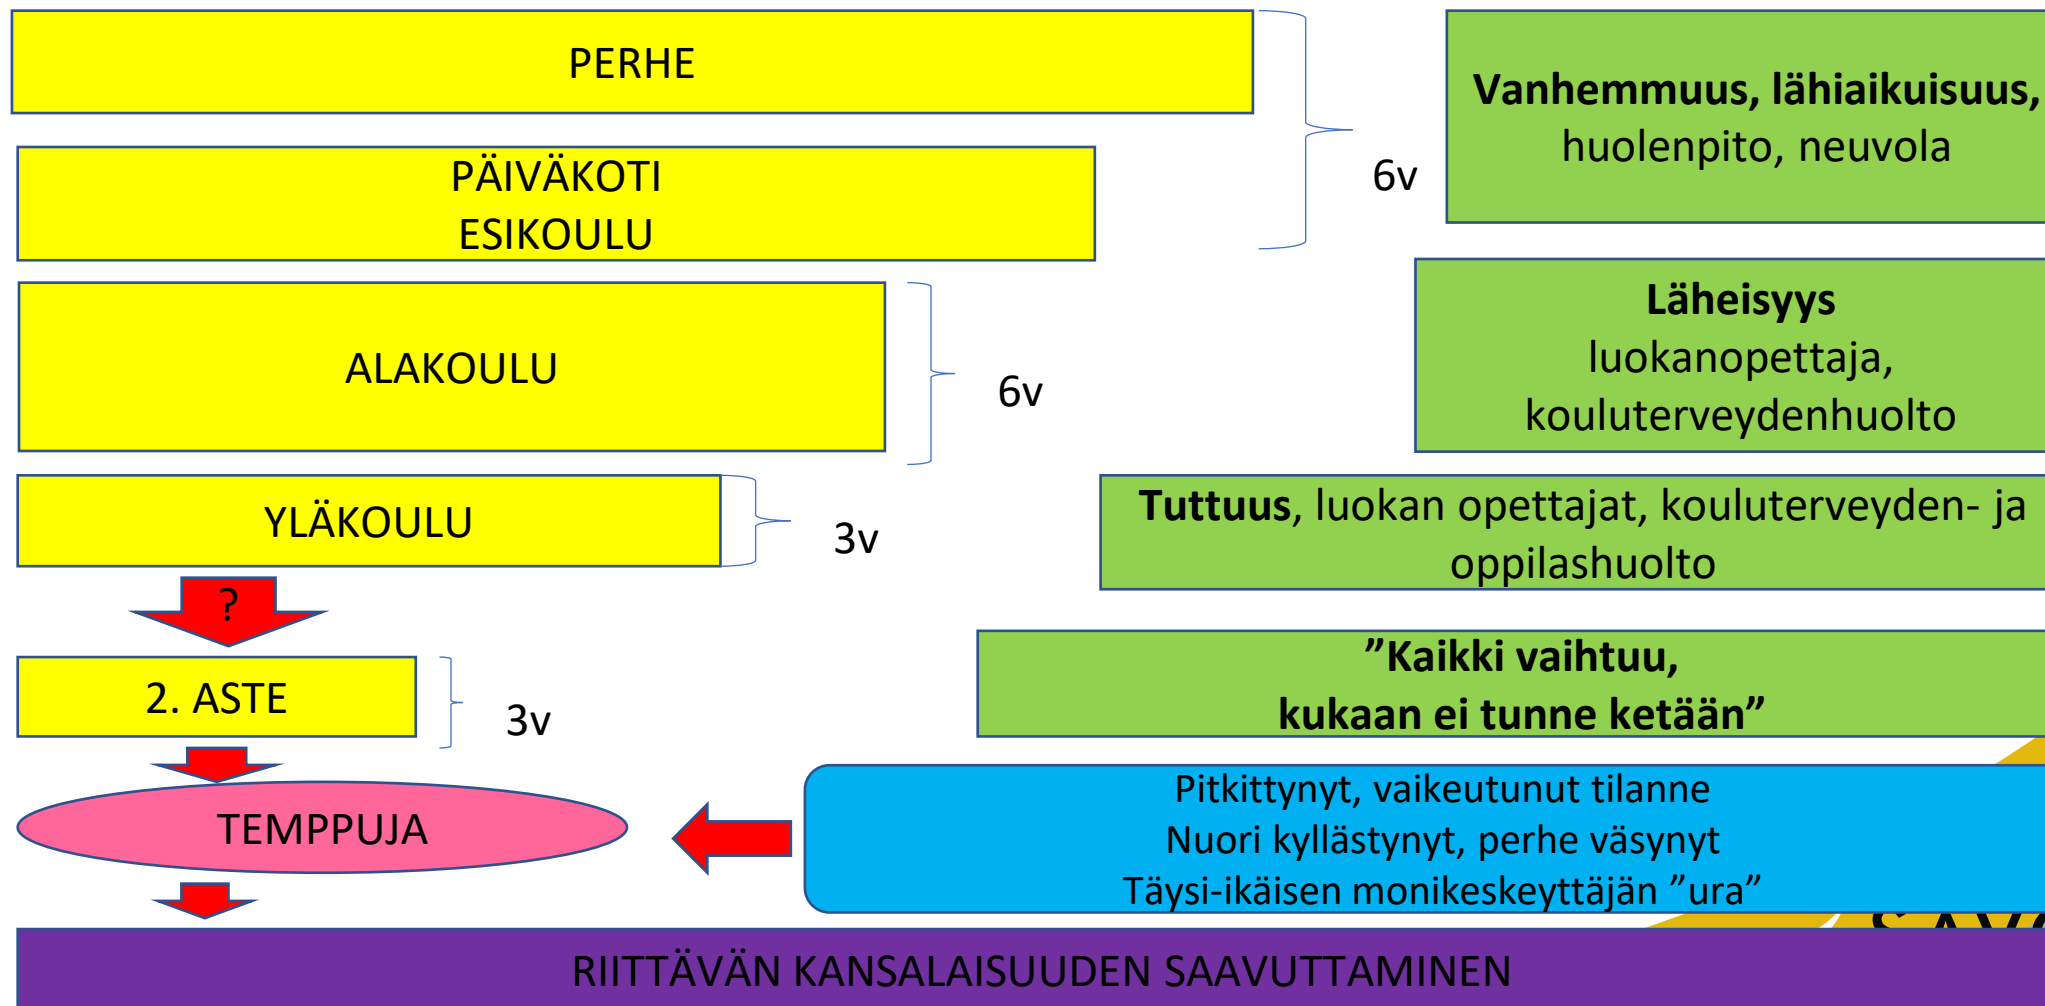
PERHE

PÄIVÄKOTI
ESIKOULU

6v

Vanhemmuus, lähiaikuisuus, huolenpito, neuvola

ALAKOULU

6v

Läheisyys
luokanopettaja, kouluterveydenhuolto

YLÄKOULU

3v

Tuttuus, luokan opettajat, kouluterveyden- ja oppilashuolto

?

2. ASTE

3v

”Kaikki vaihtuu, kukaan ei tunne ketään”

TEMPPUJA

Pitkittynyt, vaikeutunut tilanne
Nuori kyllästynyt, perhe väsynyt
Täysi-ikäisen monikeskeyttäjän ”ura”

RIITTÄVÄN KANSALAISUUDEN SAAVUTTAMINEN